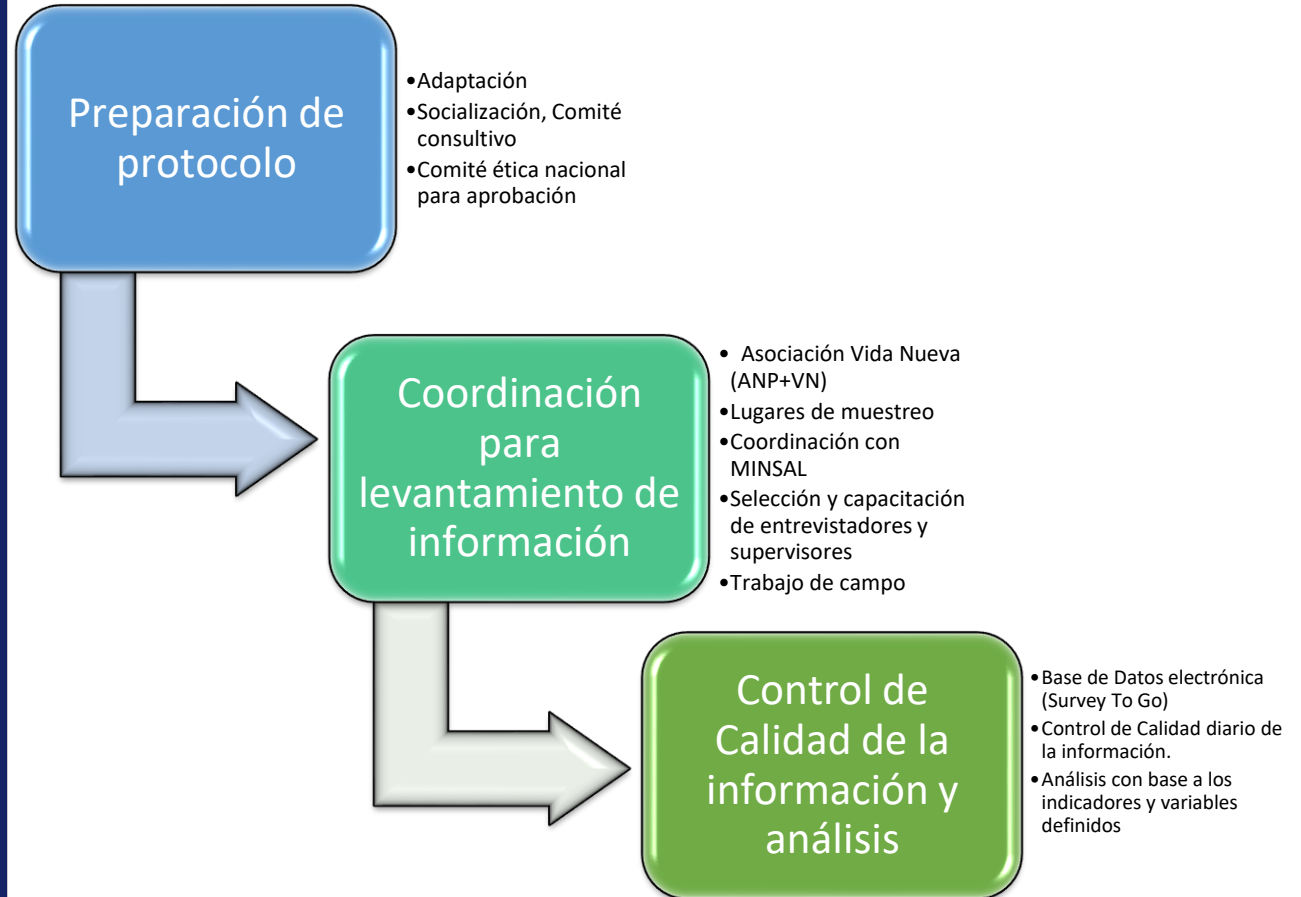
Preparación de protocolo

•Adaptación
•Socialización, Comité consultivo
•Comité ética nacional para aprobación

Coordinación para levantamiento de información

• Asociación Vida Nueva (ANP+VN)
•Lugares de muestreo
•Coordinación con MINSAL
•Selección y capacitación de entrevistadores y supervisores
•Trabajo de campo

Control de Calidad de la información y análisis

•Base de Datos electrónica (Survey To Go)
•Control de Calidad diario de la información.
•Análisis con base a los indicadores y variables definidos